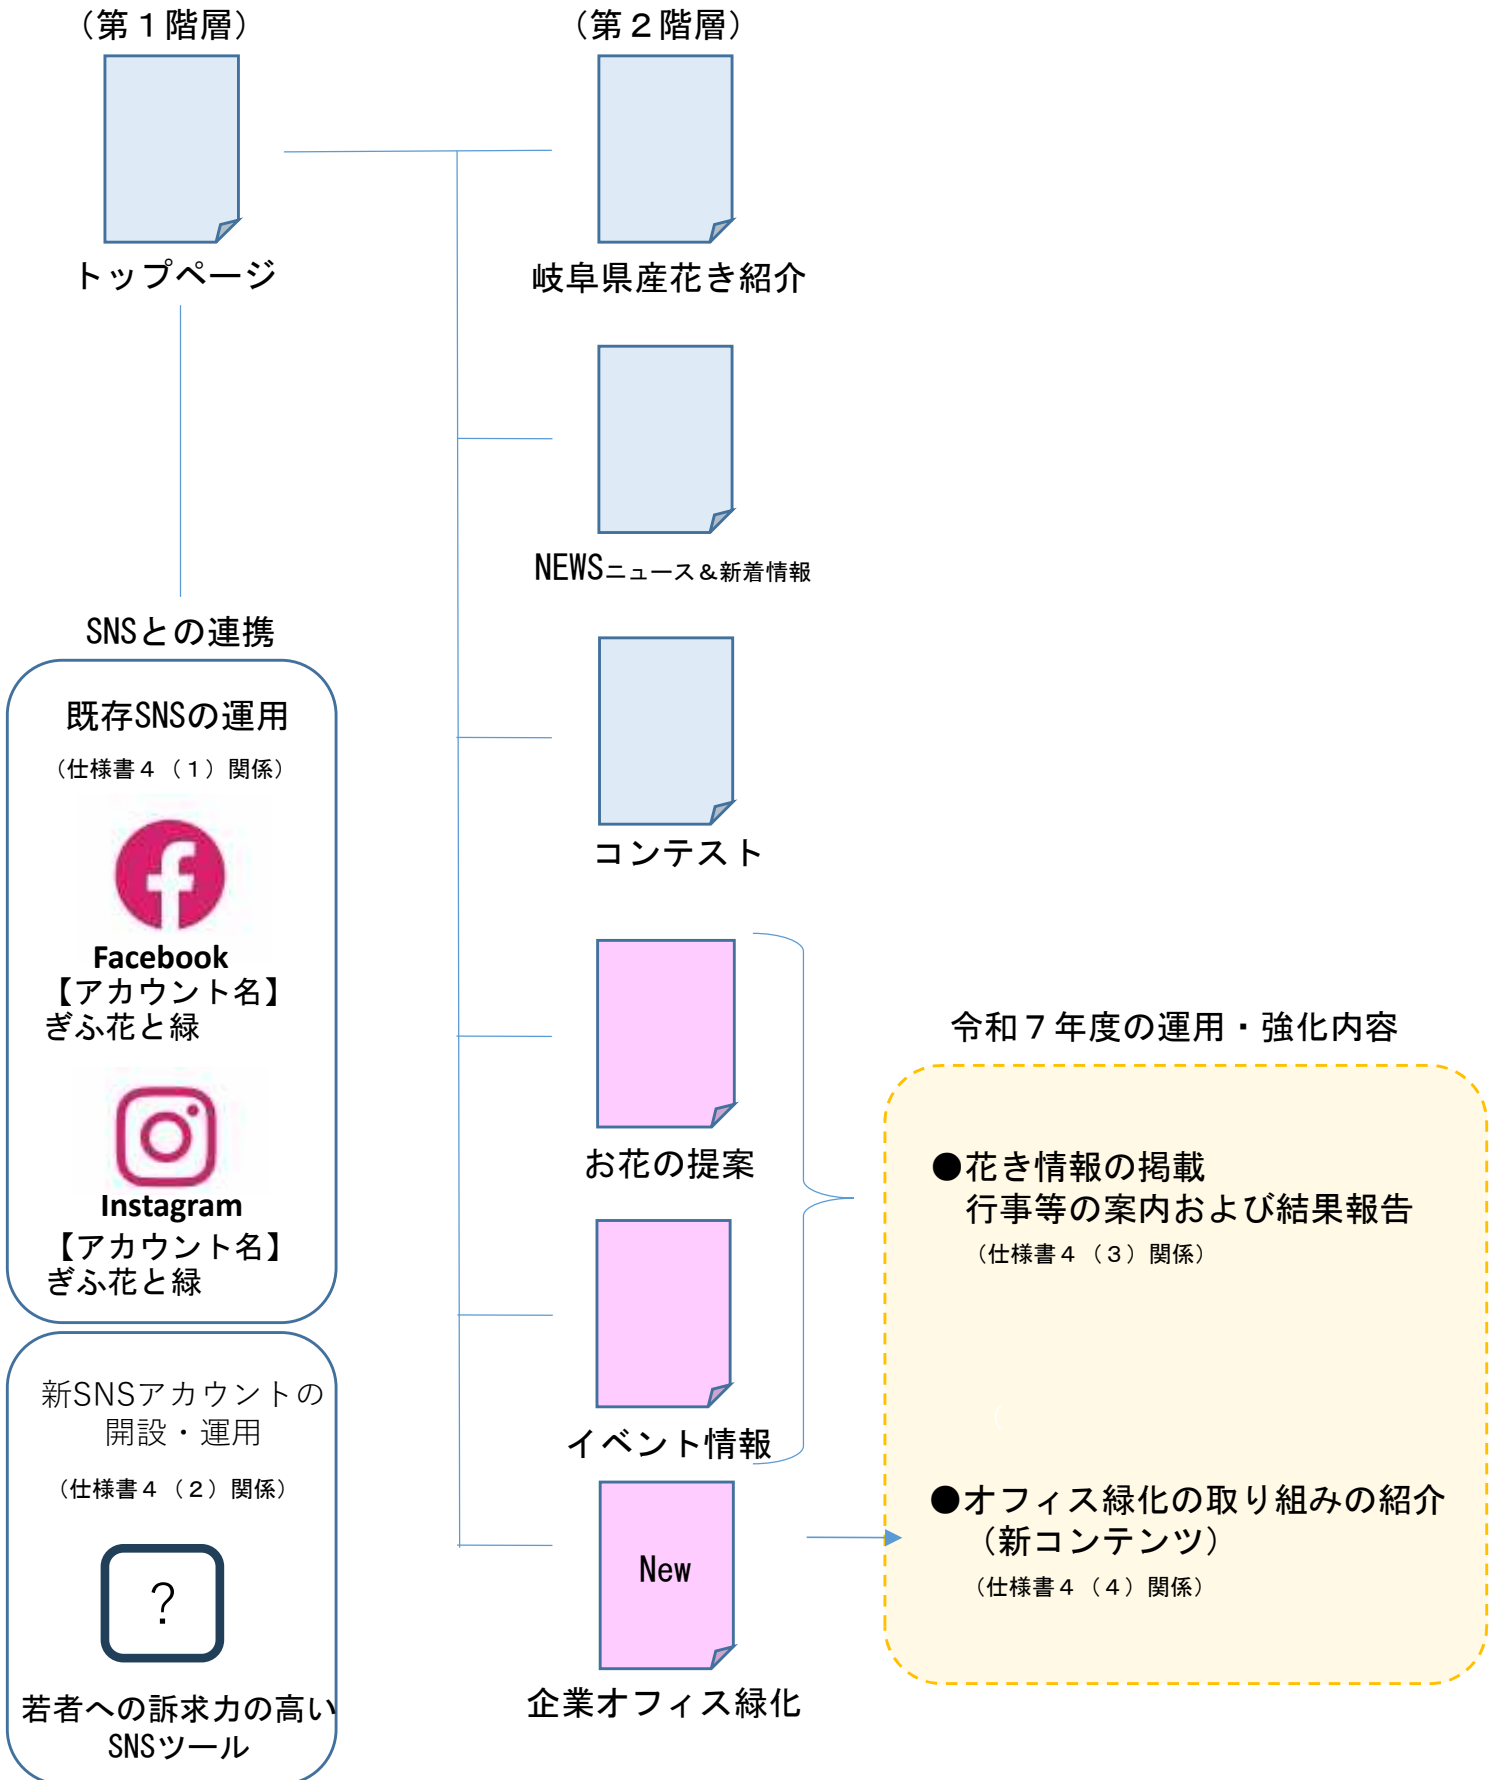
（第１階層）

トップページ

SNSとの連携

既存SNSの運用

（仕様書４（１）関係）

Facebook
【アカウント名】
ぎふ花と緑

Instagram
【アカウント名】
ぎふ花と緑

新SNSアカウントの開設・運用

（仕様書４（２）関係）

?

若者への訴求力の高いSNSツール

（第２階層）

岐阜県産花き紹介

NEWSニュース＆新着情報

コンテスト

お花の提案

イベント情報

New

企業オフィス緑化

令和７年度の運用・強化内容

●花き情報の掲載
行事等の案内および結果報告
（仕様書４（３）関係）

●オフィス緑化の取り組みの紹介
（新コンテンツ）
（仕様書４（４）関係）